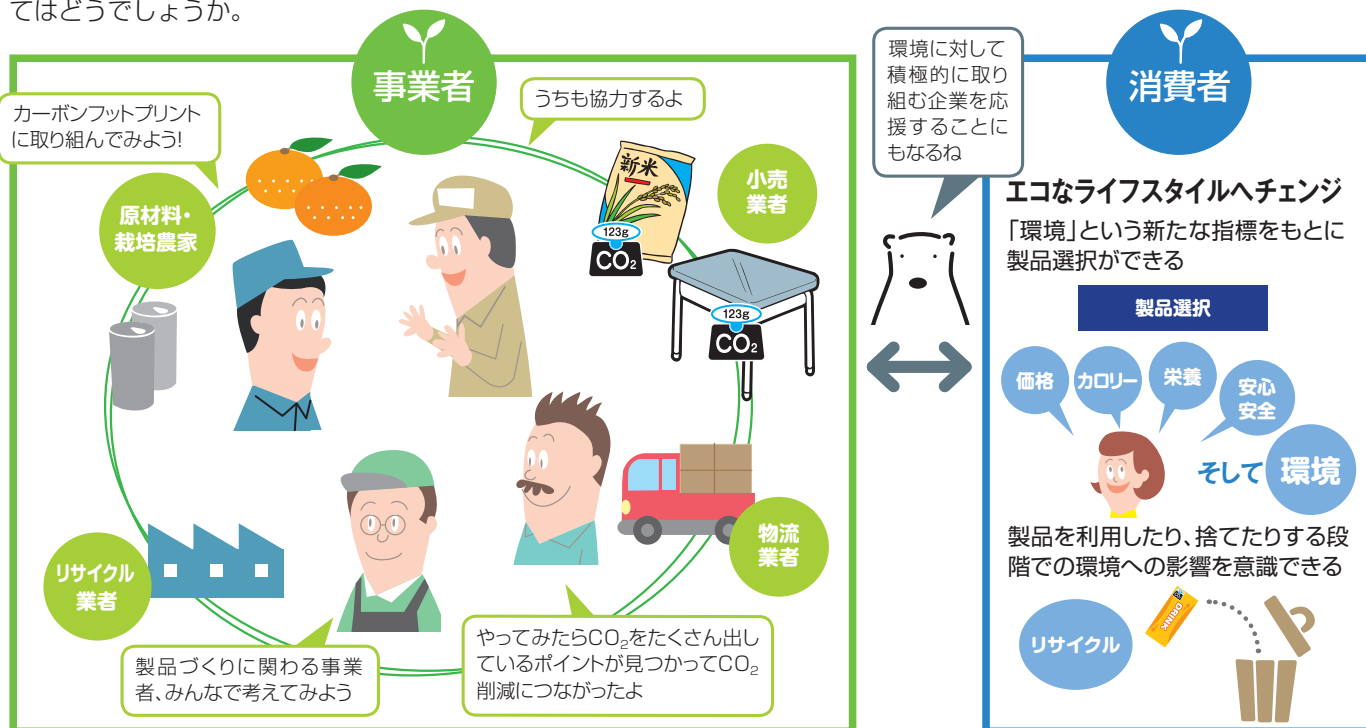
てはどうでしょうか。

事業者

カーボンフットプリントに取り組んでみよう!

うちも協力するよ

原材料・栽培農家

新米

123g
$CO_2$

小売業者

123g
$CO_2$

物流業者

リサイクル業者

製品づくりに関わる事業者、みんなで考えてみよう

やってみたら$CO_2$をたくさん出しているポイントが見つかって$CO_2$削減につながったよ

環境に対して積極的に取り組む企業を応援することにもなるね

消費者

エコなライフスタイルへチェンジ

「環境」という新たな指標をもとに製品選択ができる

製品選択

価格
カロリー
栄養
安心安全

そして 環境

製品を利用したり、捨てたりする段階での環境への影響を意識できる

リサイクル

DRINK